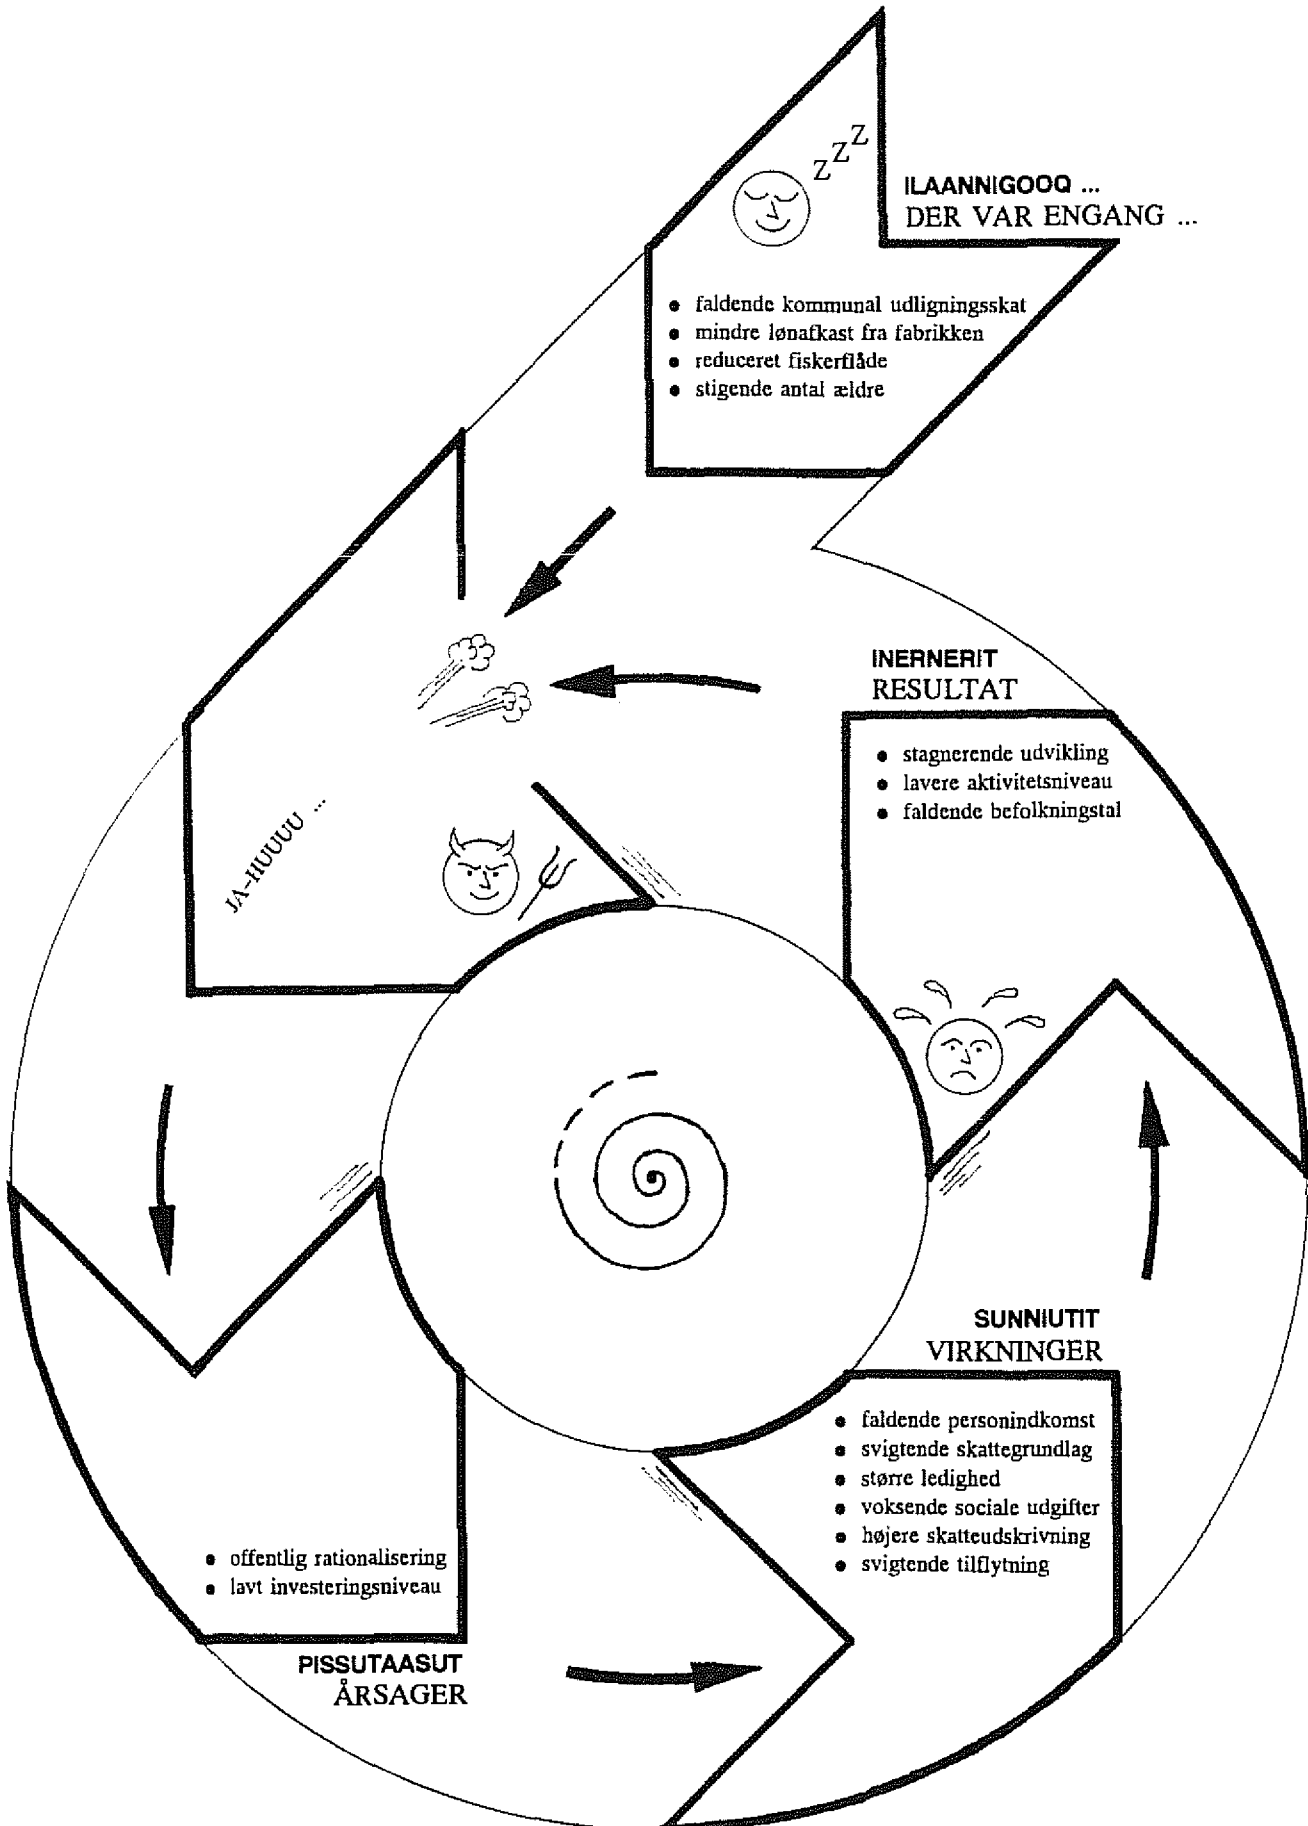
ZZZ

ILAANNIGOOQ ...
DER VAR ENGANG ...

- faldende kommunal udligningsskat
- mindre lønafkast fra fabrikken
- reduceret fiskerflåde
- stigende antal ældre

INERNERIT
RESULTAT

- stagnerende udvikling
- lavere aktivitetsniveau
- faldende befolkningstal

JA-HUUUU ...

SUNNIUTIT
VIRKNINGER

- faldende personindkomst
- svigtende skattegrundlag
- større ledighed
- voksende sociale udgifter
- højere skatteudskrivning
- svigtende tilflytning

- offentlig rationalisering
- lavt investeringsniveau

PISSUTAASUT
ÅRSAGER